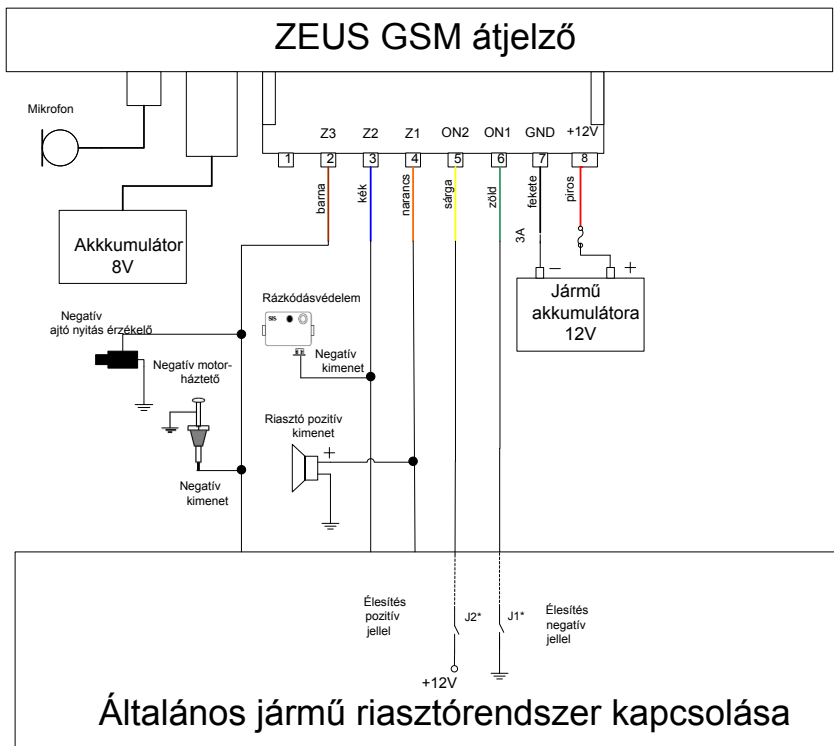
ZEUS GSM átjelző

Mikrofon

Z3 Z2 Z1 ON2 ON1 GND +12V

1 2 3 4 5 6 7 8

barna kék narancs sárga zöld fekete piros

3A

Akkkumulátor 8V

Jármű akkumulátora 12V

Negatív ajtó nyitás érzékelő

Rázkódásvédelem

Negatív kimenet

Negatív motorháztető

Riasztó pozitív kimenet

Negatív kimenet

Élesítés pozitív jellel

J2*

J1*

Élesítés negatív jellel

+12V

Általános jármű riasztórendszer kapcsolása